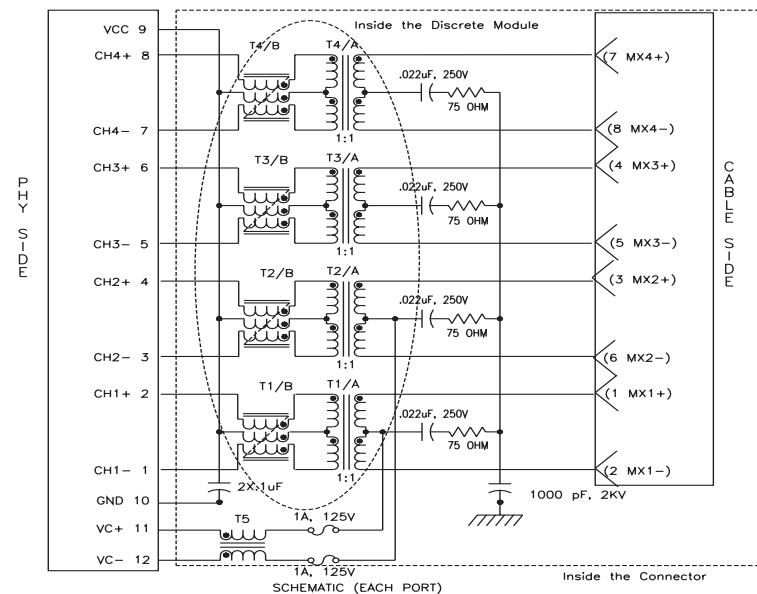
Inside the Discrete Module

PHY SIDE

VCC 9
CH4+ 8
CH4− 7
CH3+ 6
CH3− 5
CH2+ 4
CH2− 3
CH1+ 2
CH1− 1
GND 10
VC+ 11
VC− 12

T4/B
T4/A
.022uF, 250V
75 OHM
1:1
T3/B
T3/A
.022uF, 250V
75 OHM
1:1
T2/B
T2/A
.022uF, 250V
75 OHM
1:1
T1/B
T1/A
.022uF, 250V
75 OHM
1:1
2X.1uF
T5
1A, 125V
1A, 125V
1000 pF, 2KV

(7 MX4+)
(8 MX4−)
(4 MX3+)
(5 MX3−)
(3 MX2+)
(6 MX2−)
(1 MX1+)
(2 MX1−)

CABLE SIDE

Inside the Connector

SCHEMATIC (EACH PORT)